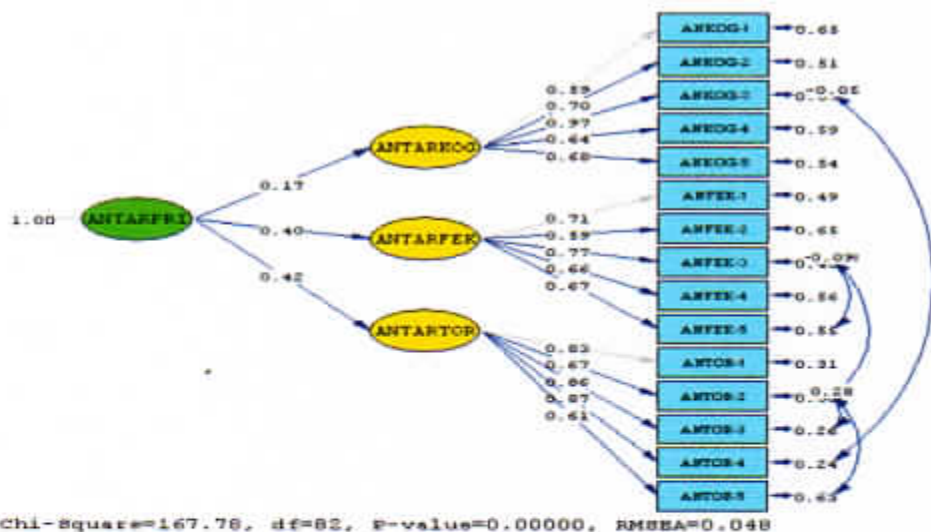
1.00
ANTARPRI
0.17
0.40
0.42
ANTARKOG
ANTARFEK
ANTARTOR
0.59
0.70
0.97
0.64
0.68
0.71
0.59
0.77
0.66
0.67
0.83
0.67
0.86
0.87
0.61
ANKOG-1
ANKOG-2
ANKOG-3
ANKOG-4
ANKOG-5
ANFEK-1
ANFEK-2
ANFEK-3
ANFEK-4
ANFEK-5
ANTOR-1
ANTOR-2
ANTOR-3
ANTOR-4
ANTOR-5
0.65
0.51
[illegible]
-0.05
0.59
0.54
0.49
0.65
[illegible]
-0.09
0.56
0.55
0.31
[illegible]
0.28
0.26
0.24
0.63
Chi-Square=167.78, df=82, P-value=0.00000, RMSEA=0.048